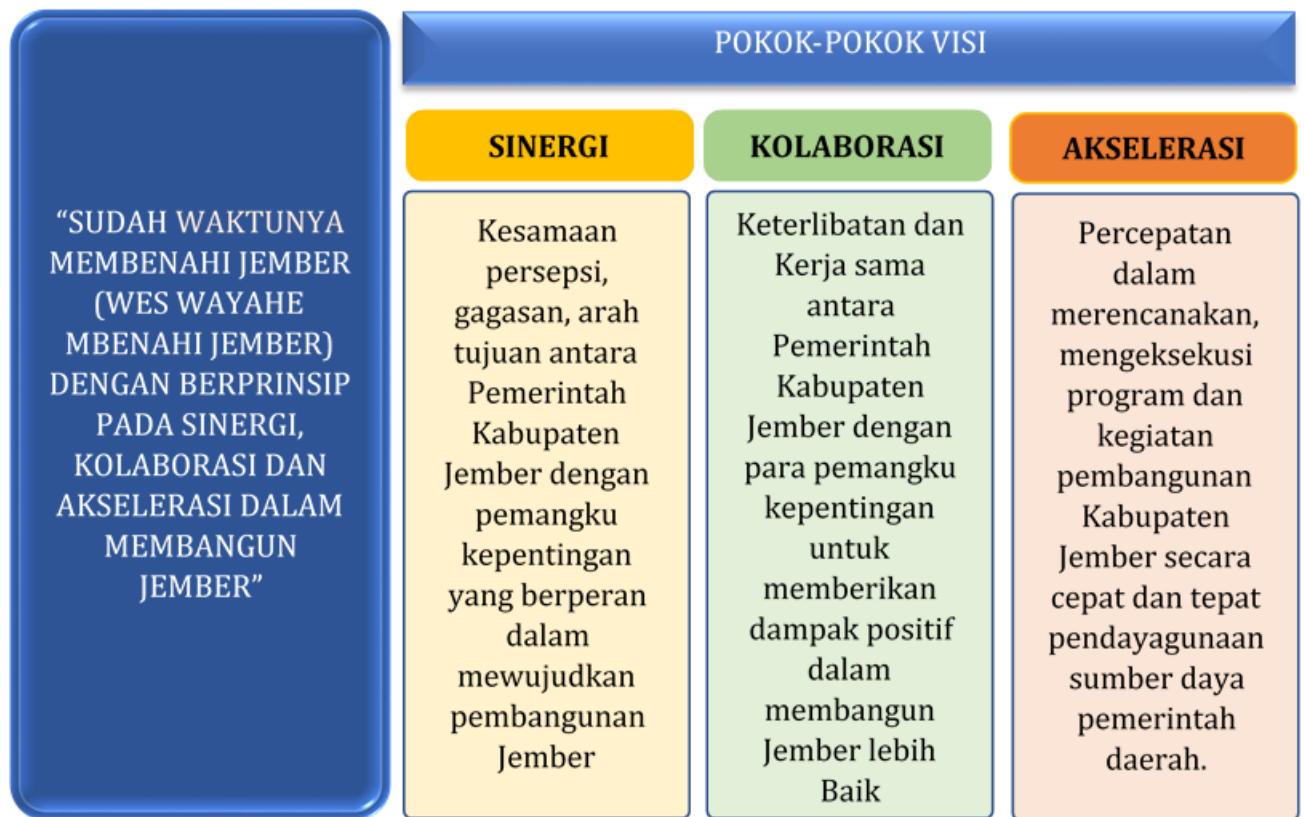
“SUDAH WAKTUNYA MEMBENAHI JEMBER (WES WAYAHE MBENAHI JEMBER) DENGAN BERPRINSIP PADA SINERGI, KOLABORASI DAN AKSELERASI DALAM MEMBANGUN JEMBER”

POKOK-POKOK VISI

SINERGI

Kesamaan persepsi, gagasan, arah tujuan antara Pemerintah Kabupaten Jember dengan pemangku kepentingan yang berperan dalam mewujudkan pembangunan Jember

KOLABORASI

Keterlibatan dan Kerja sama antara Pemerintah Kabupaten Jember dengan para pemangku kepentingan untuk memberikan dampak positif dalam membangun Jember lebih Baik

AKSELERASI

Percepatan dalam merencanakan, mengeksekusi program dan kegiatan pembangunan Kabupaten Jember secara cepat dan tepat pendayagunaan sumber daya pemerintah daerah.